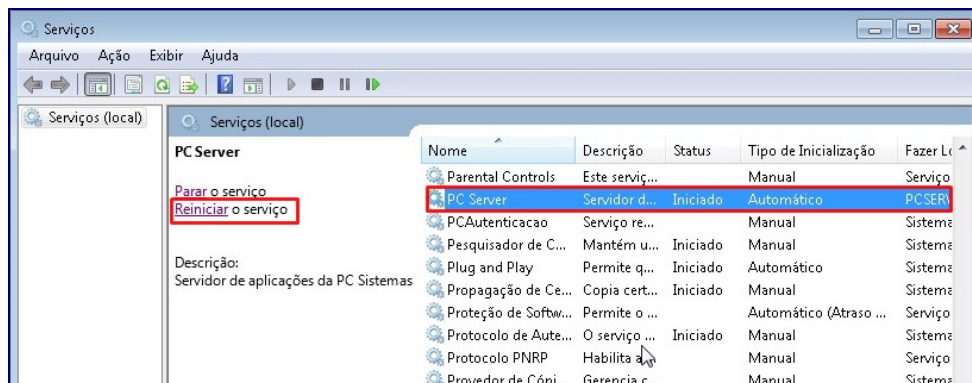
Serviços

Arquivo Ação Exibir Ajuda

Serviços (local)

Serviços (local)

PC Server

Parar o serviço
Reiniciar o serviço

Descrição:
Servidor de aplicações da PC Sistemas

| Nome | Descrição | Status | Tipo de Inicialização | Fazer Lo |
|---|---|---|---|---|
| Parental Controls | Este serviç... | | Manual | Serviço |
| PC Server | Servidor d... | Iniciado | Automático | PCSERV |
| PCAutenticacao | Serviço re... | | Manual | Sistema |
| Pesquisador de C... | Mantém u... | Iniciado | Manual | Sistema |
| Plug and Play | Permite q... | Iniciado | Automático | Sistema |
| Propagação de Ce... | Copia cert... | Iniciado | Manual | Sistema |
| Proteção de Softw... | Permite o ... | | Automático (Atraso ... | Serviço |
| Protocolo de Aute... | O serviço ... | Iniciado | Manual | Sistema |
| Protocolo PNRP | Habilita a... | | Manual | Serviço |
| Provedor de Cópi... | Gerencia c... | | Manual | Sistema |